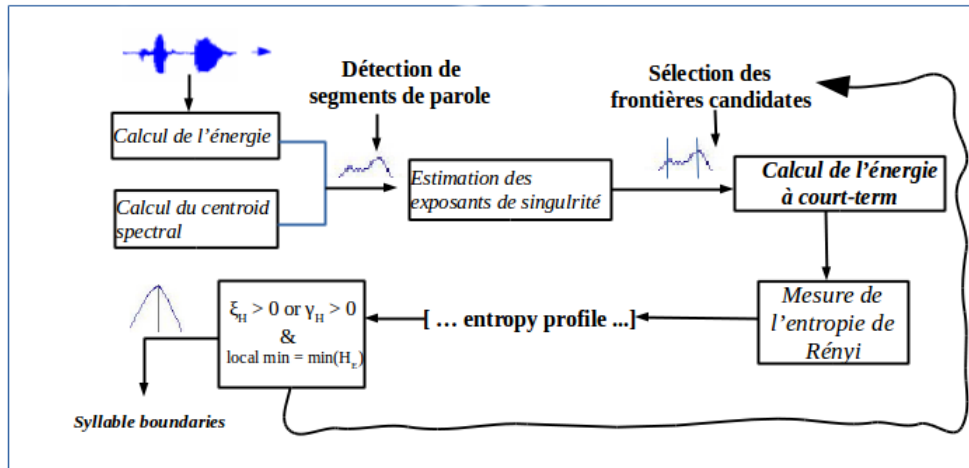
Détection de segments de parole

Sélection des frontières candidates

Calcul de l'énergie

Calcul du centroid spectral

Estimation des exposants de singulrité

Calcul de l'énergie à court-term

Mesure de l'entropie de Rényi

[ … entropy profile ...]

$\xi_H > 0$ or $\gamma_H > 0$
&
local min = min($H_\varepsilon$)

Syllable boundaries